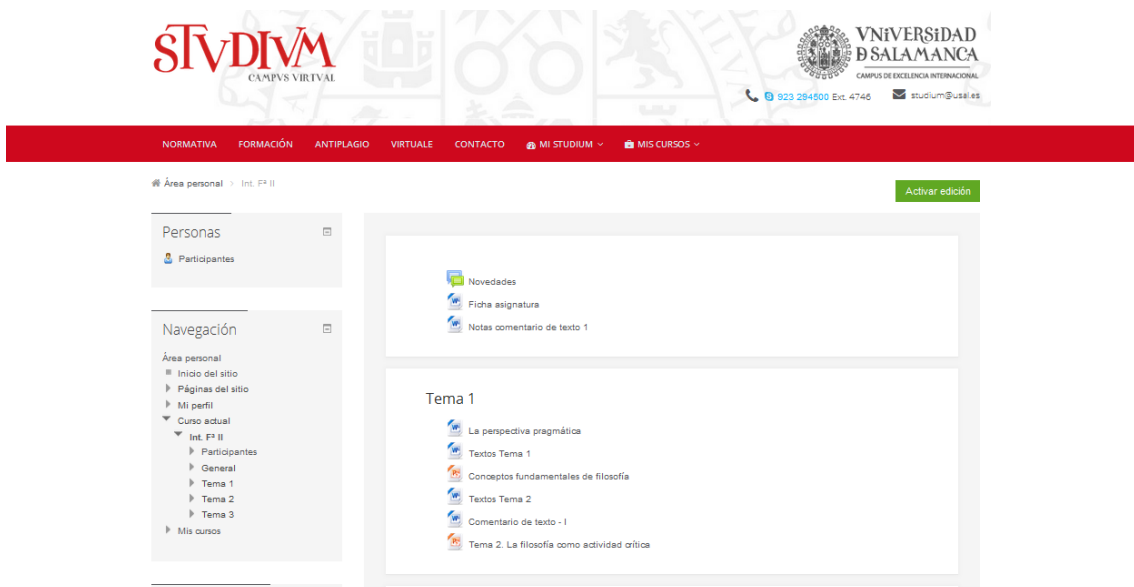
STVDIVM
CAMPVS VIRTVAL

VNiVERSiDAD
D SALAMANCA
CAMPUS DE EXCELENCIA INTERNACIONAL

923 294500 Ext. 4746
studium@usal.es

NORMATIVA FORMACIÓN ANTIPLAGIO VIRTUALE CONTACTO MI STUDIUM MIS CURSOS

Área personal > Int. Fª II

Activar edición

Personas
Participantes

Navegación
Área personal
Inicio del sitio
Páginas del sitio
Mi perfil
Curso actual
Int. Fª II
Participantes
General
Tema 1
Tema 2
Tema 3
Mis cursos

Novedades
Ficha asignatura
Notas comentario de texto 1

Tema 1
La perspectiva pragmática
Textos Tema 1
Conceptos fundamentales de filosofía
Textos Tema 2
Comentario de texto - I
Tema 2. La filosofía como actividad crítica